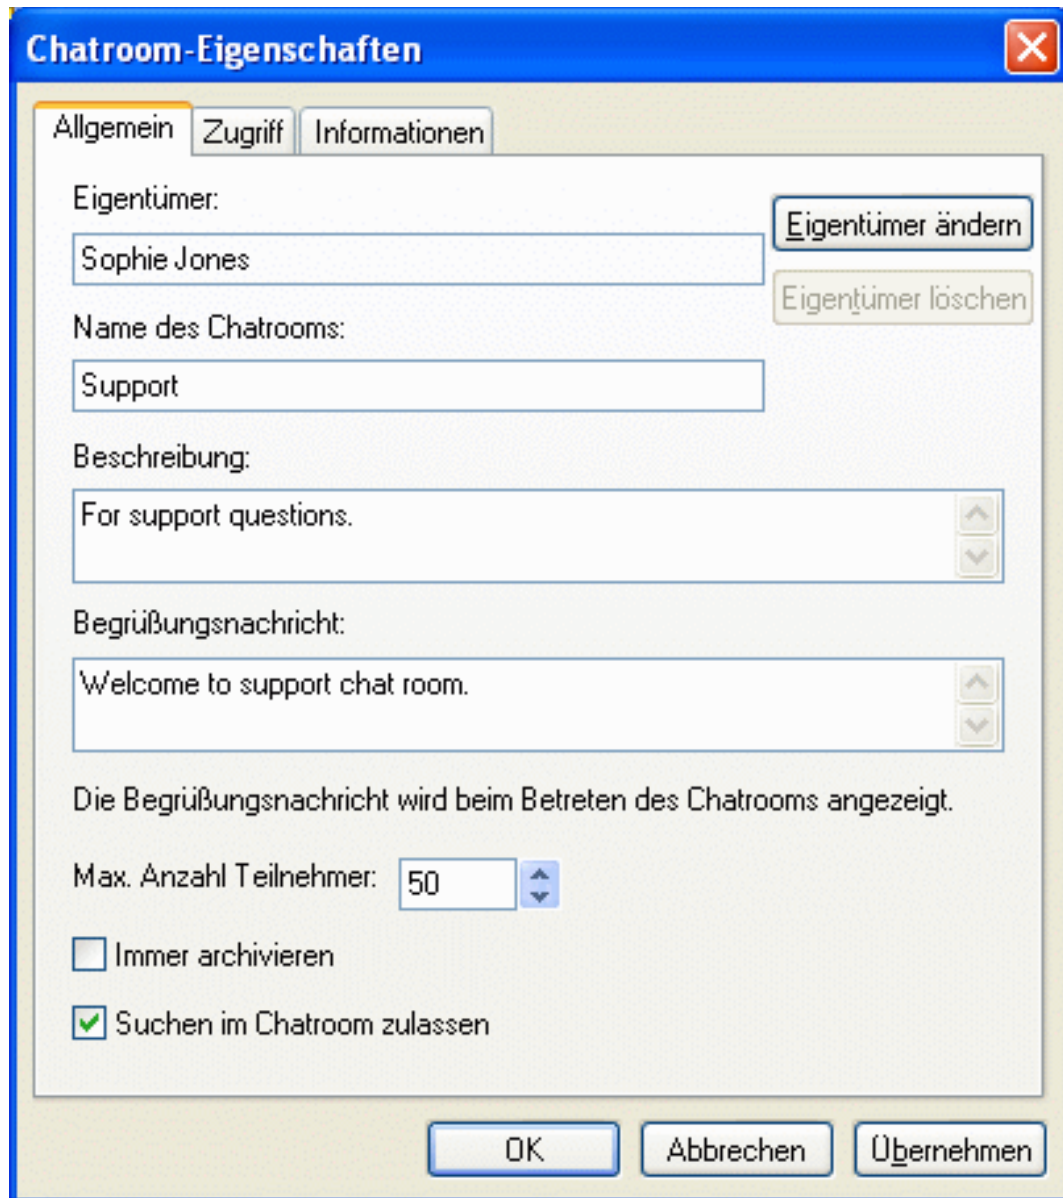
Chatroom-Eigenschaften

Allgemein | Zugriff | Informationen

Eigentümer:
Sophie Jones
Eigentümer ändern
Eigentümer löschen

Name des Chatrooms:
Support

Beschreibung:
For support questions.

Begrüßungsnachricht:
Welcome to support chat room.

Die Begrüßungsnachricht wird beim Betreten des Chatrooms angezeigt.

Max. Anzahl Teilnehmer: 50

Immer archivieren

Suchen im Chatroom zulassen

OK
Abbrechen
Übernehmen